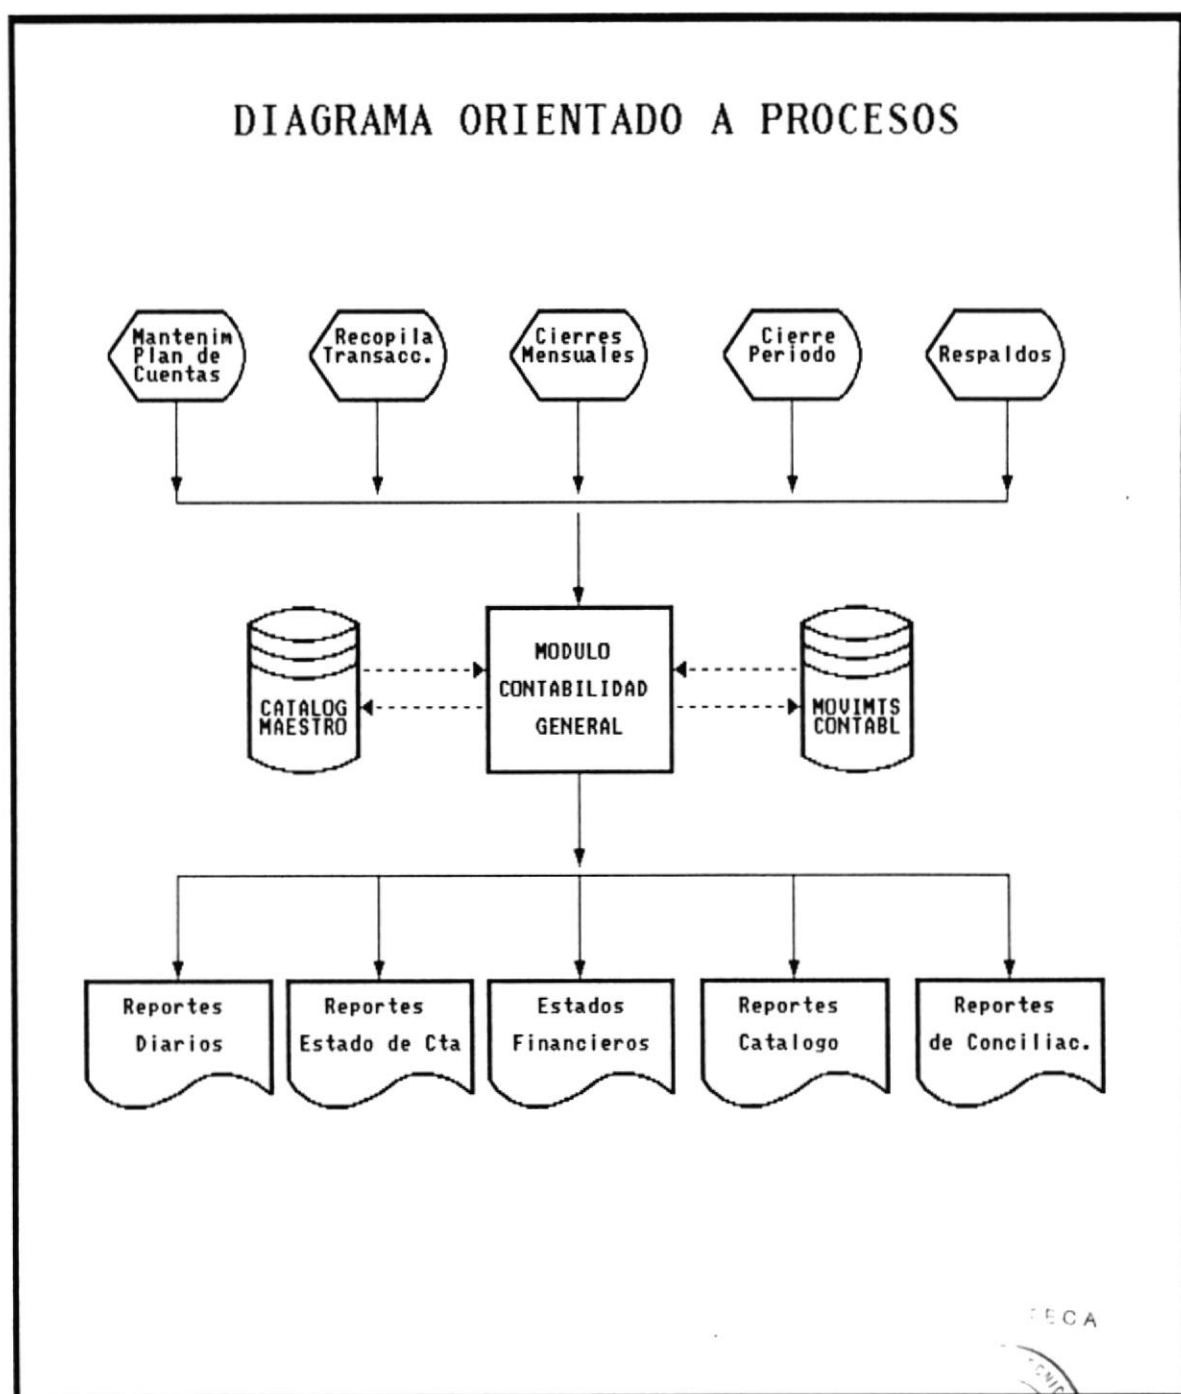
DIAGRAMA ORIENTADO A PROCESOS

Mantenim Plan de Cuentas

Recopila Transacc.

Cierres Mensuales

Cierre Periodo

Respaldos

CATALOG MAESTRO

MODULO CONTABILIDAD GENERAL

MOVIMTS CONTABL

Reportes Diarios

Reportes Estado de Cta

Estados Financieros

Reportes Catalogo

Reportes de Conciliac.

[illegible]ECA